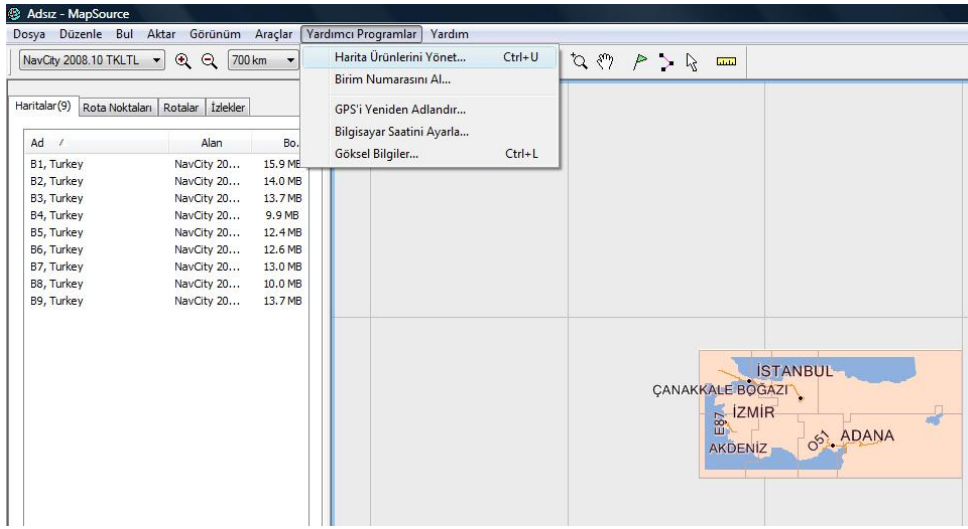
Adsız - MapSource

Dosya Düzenle Bul Aktar Görünüm Araçlar Yardımcı Programlar Yardım

NavCity 2008.10 TKLTL 700 km

Harita Ürünlerini Yönet... Ctrl+U
Birim Numarasını Al...
GPS'i Yeniden Adlandır...
Bilgisayar Saatini Ayarla...
Göksel Bilgiler... Ctrl+L

Haritalar(9) Rota Noktaları Rotalar İzlekler

| Ad / | Alan | Bo. |
|---|---|---|
| B1, Turkey | NavCity 20... | 15.9 MB |
| B2, Turkey | NavCity 20... | 14.0 MB |
| B3, Turkey | NavCity 20... | 13.7 MB |
| B4, Turkey | NavCity 20... | 9.9 MB |
| B5, Turkey | NavCity 20... | 12.4 MB |
| B6, Turkey | NavCity 20... | 12.6 MB |
| B7, Turkey | NavCity 20... | 13.0 MB |
| B8, Turkey | NavCity 20... | 10.0 MB |
| B9, Turkey | NavCity 20... | 13.7 MB |

İSTANBUL
ÇANAKKALE BOĞAZI
İZMİR
E87
O51
ADANA
AKDENİZ